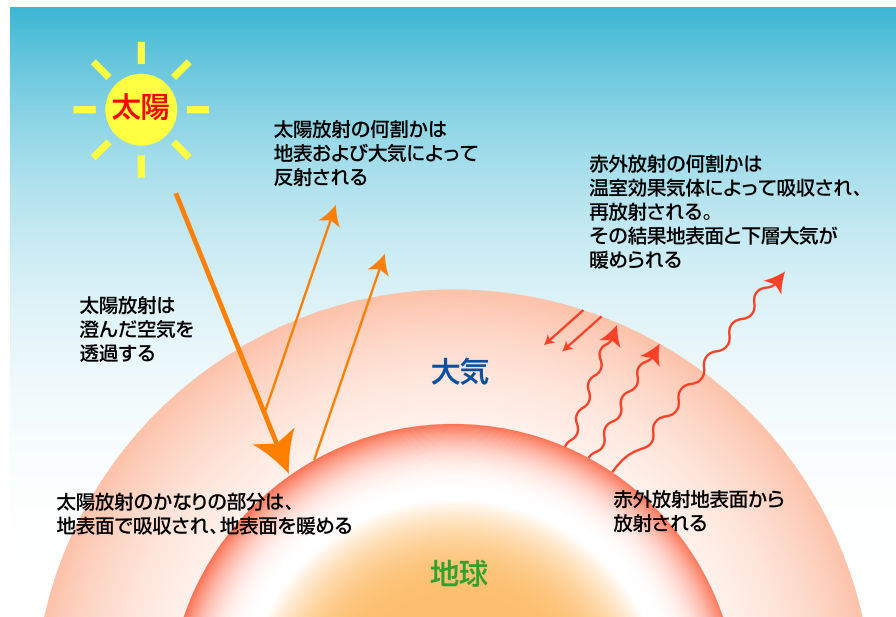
太陽

太陽放射の何割かは
地表および大気によって
反射される

赤外放射の何割かは
温室効果気体によって吸収され、
再放射される。
その結果地表面と下層大気が
暖められる

太陽放射は
澄んだ空気を
透過する

大気

太陽放射のかなりの部分は、
地表面で吸収され、地表面を暖める

赤外放射地表面から
放射される

地球